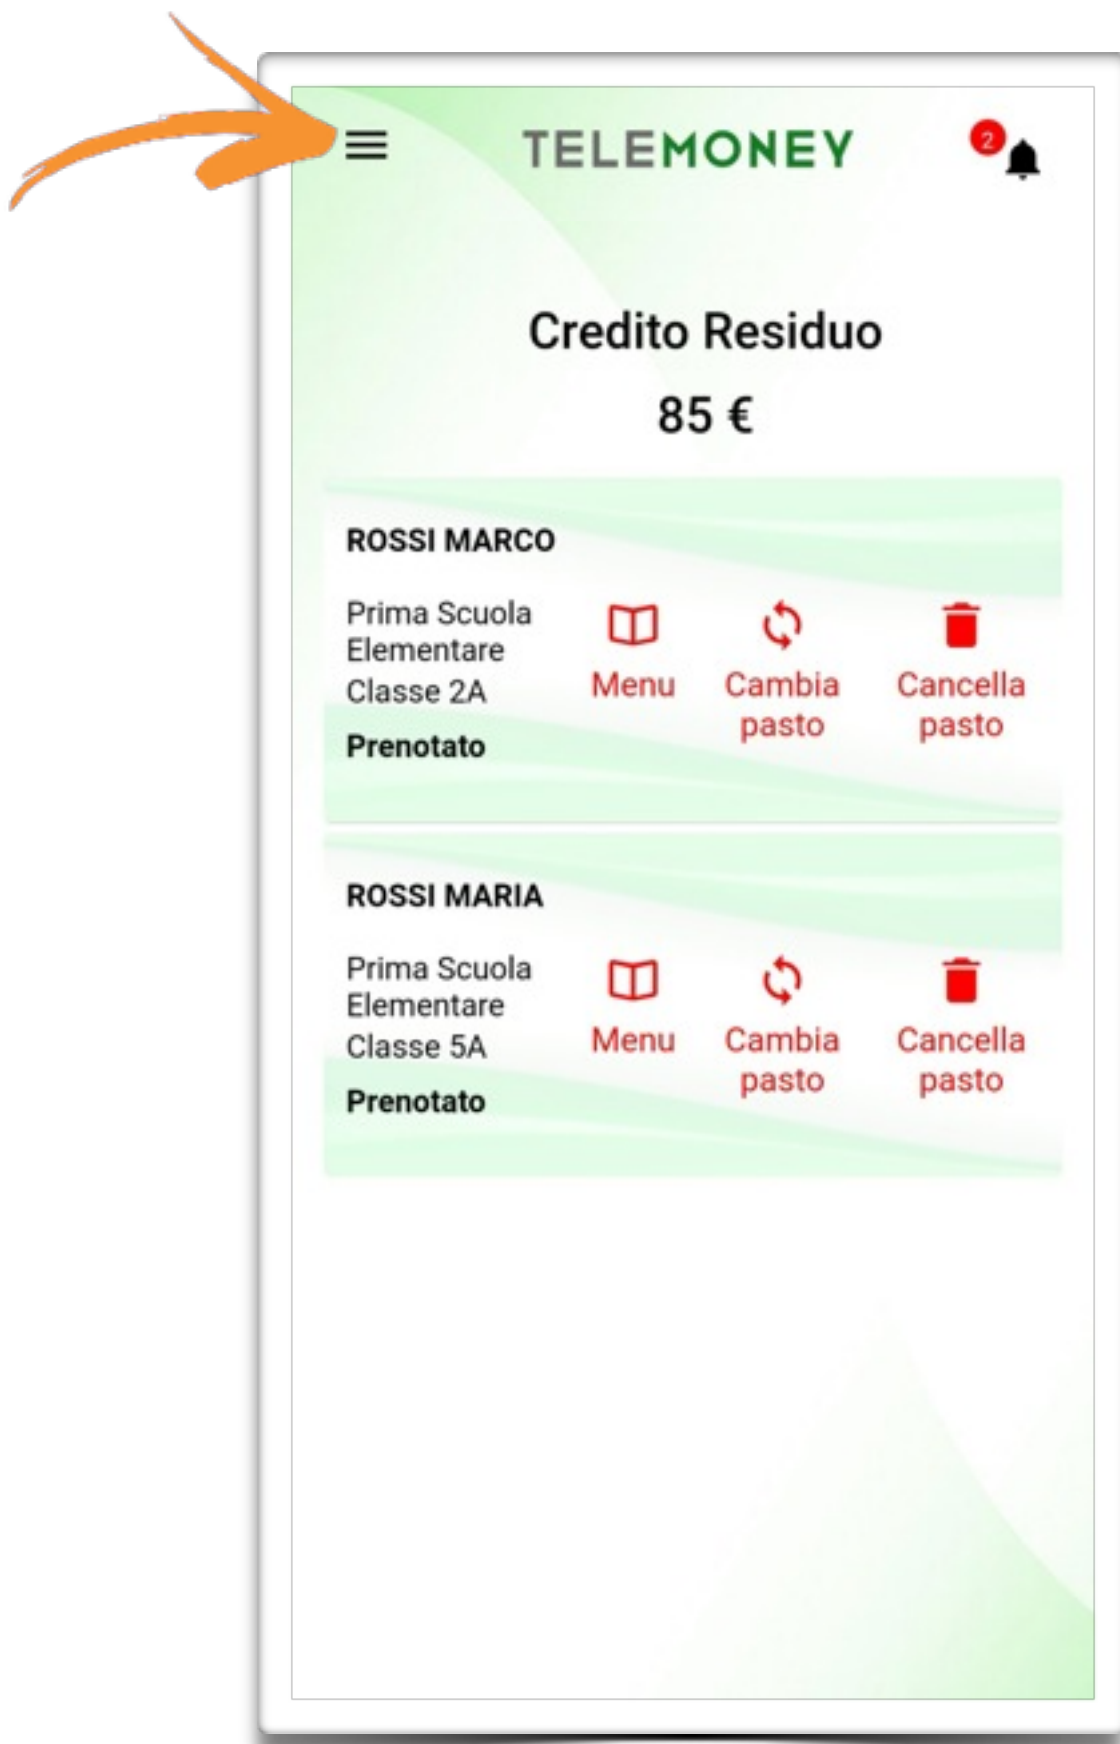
TELEMONEY

2

Credito Residuo

85 €

ROSSI MARCO

Prima Scuola Elementare
Classe 2A
Prenotato

Menu

Cambia pasto

Cancella pasto

ROSSI MARIA

Prima Scuola Elementare
Classe 5A
Prenotato

Menu

Cambia pasto

Cancella pasto